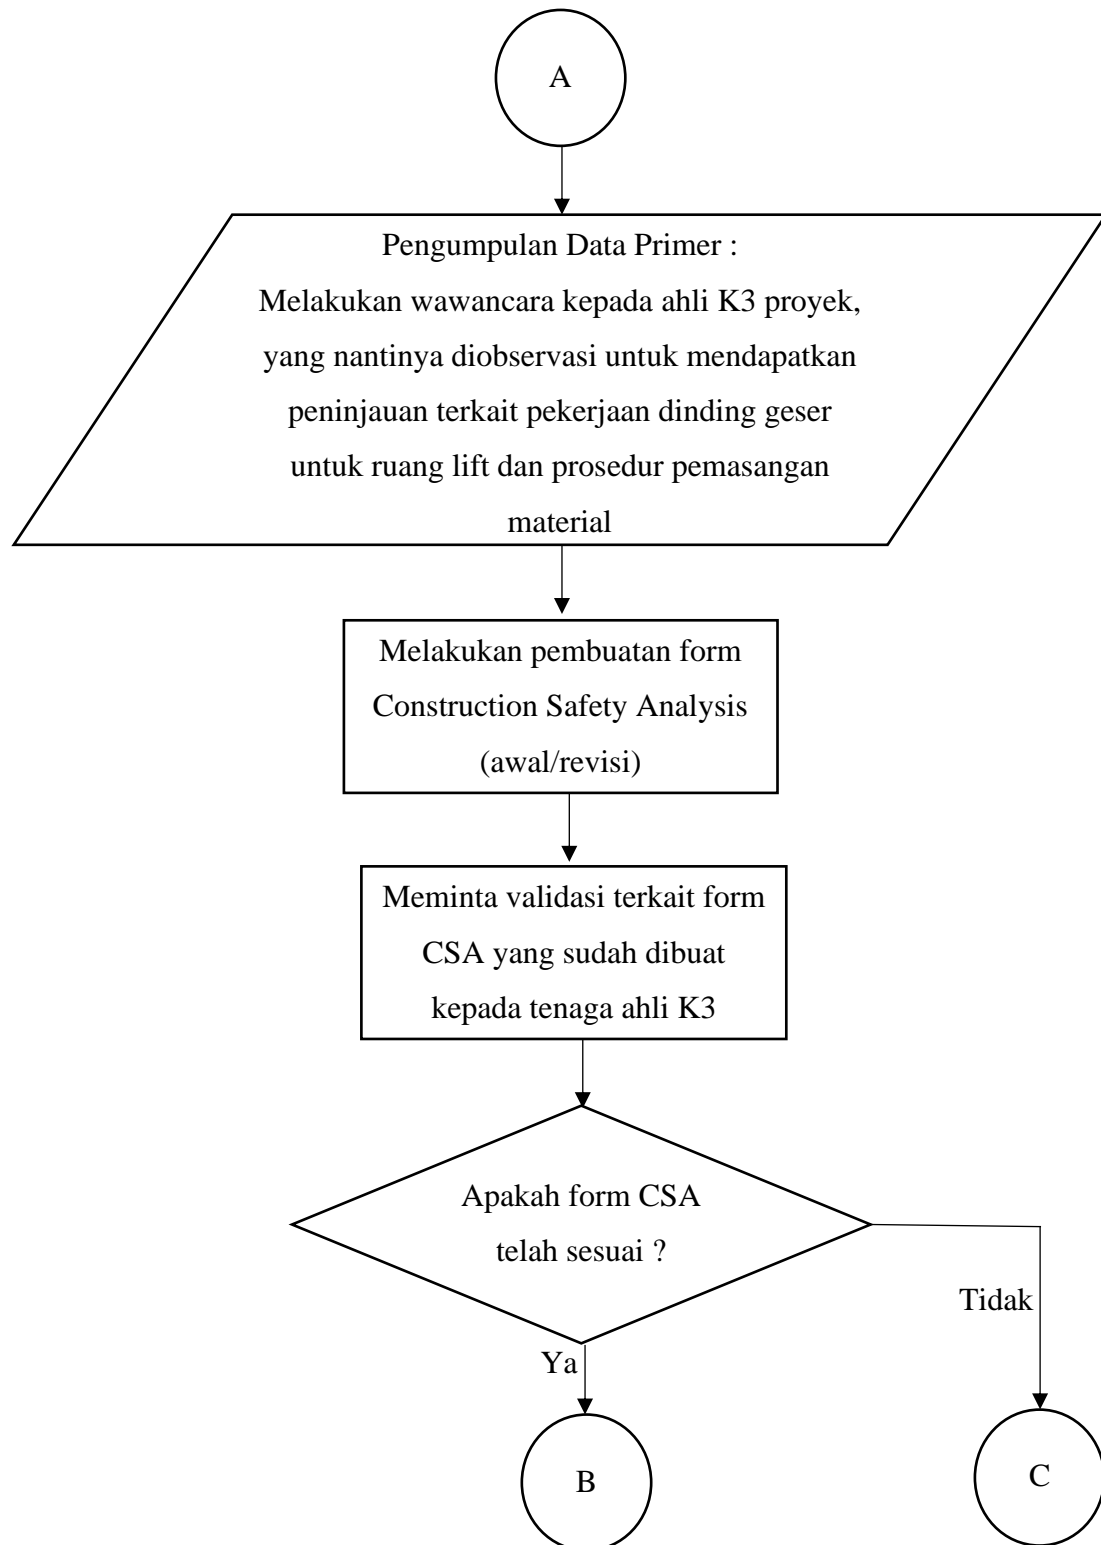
A

Pengumpulan Data Primer :
Melakukan wawancara kepada ahli K3 proyek, yang nantinya diobservasi untuk mendapatkan peninjauan terkait pekerjaan dinding geser untuk ruang lift dan prosedur pemasangan material

Melakukan pembuatan form Construction Safety Analysis (awal/revisi)

Meminta validasi terkait form CSA yang sudah dibuat kepada tenaga ahli K3

Apakah form CSA telah sesuai ?

Tidak

Ya

B

C